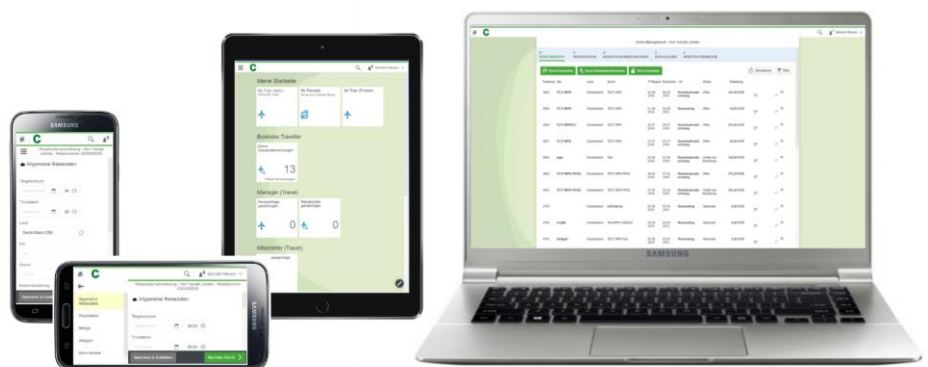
SAMSUNG

Allgemeine Reisedaten

Deutschland (DE)

Speichern & Schließen

SAMSUNG

C

Allgemeine Reisedaten

Allgemeine Reisedaten

Pauschbetr.

Belege

Anlagen

Kommentare

Speichern & Schließen

Nächster Schritt

C

Meine Startseite

Business Traveller

13

Manager (Travel)

0

0

Mitarbeiter (Travel)

C

Travel Management

SAMSUNG